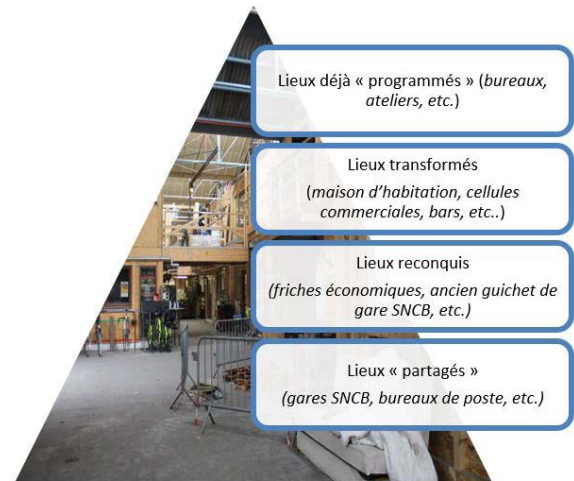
Lieux déjà « programmés » (*bureaux, ateliers, etc.*)

Lieux transformés

(*maison d'habitation, cellules commerciales, bars, etc..*)

Lieux reconquis

(*friches économiques, ancien guichet de gare SNCB, etc.)*

Lieux « partagés »

(*gares SNCB, bureaux de poste, etc.)*